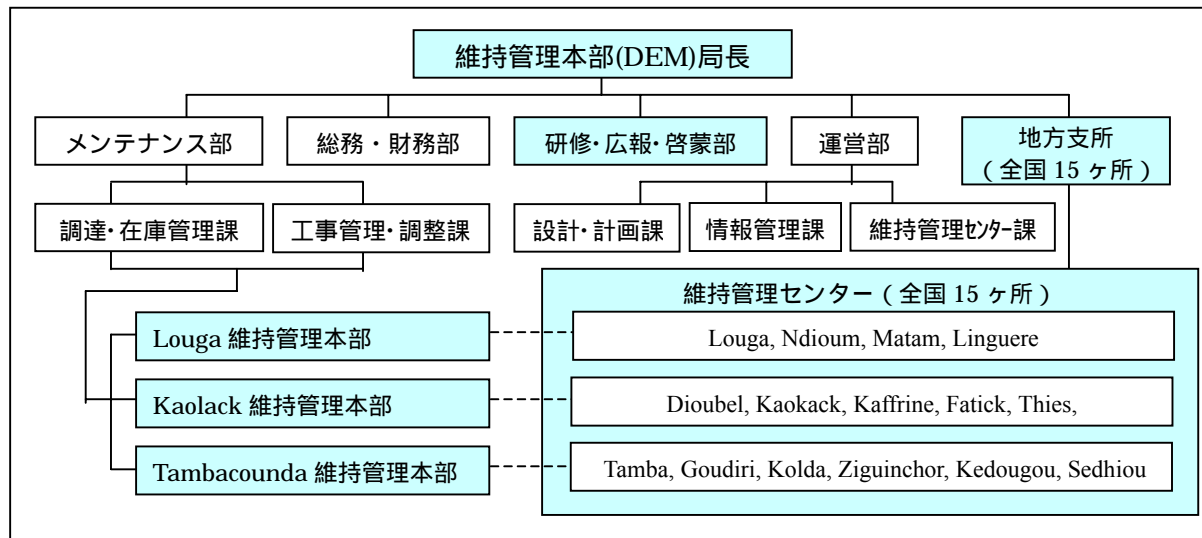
維持管理本部(DEM)局長

メンテナンス部

総務・財務部

研修･広報･啓蒙部

運営部

地方支所（全国 15 ヶ所）

調達･在庫管理課

工事管理･調整課

設計･計画課

情報管理課

維持管理ｾﾝﾀｰ課

維持管理センター（全国 15 ヶ所）

Louga 維持管理本部

Louga, Ndioum, Matam, Linguere

Kaolack 維持管理本部

Dioubel, Kaokack, Kaffrine, Fatick, Thies,

Tambacounda 維持管理本部

Tamba, Goudiri, Kolda, Ziguinchor, Kedougou, Sedhiou